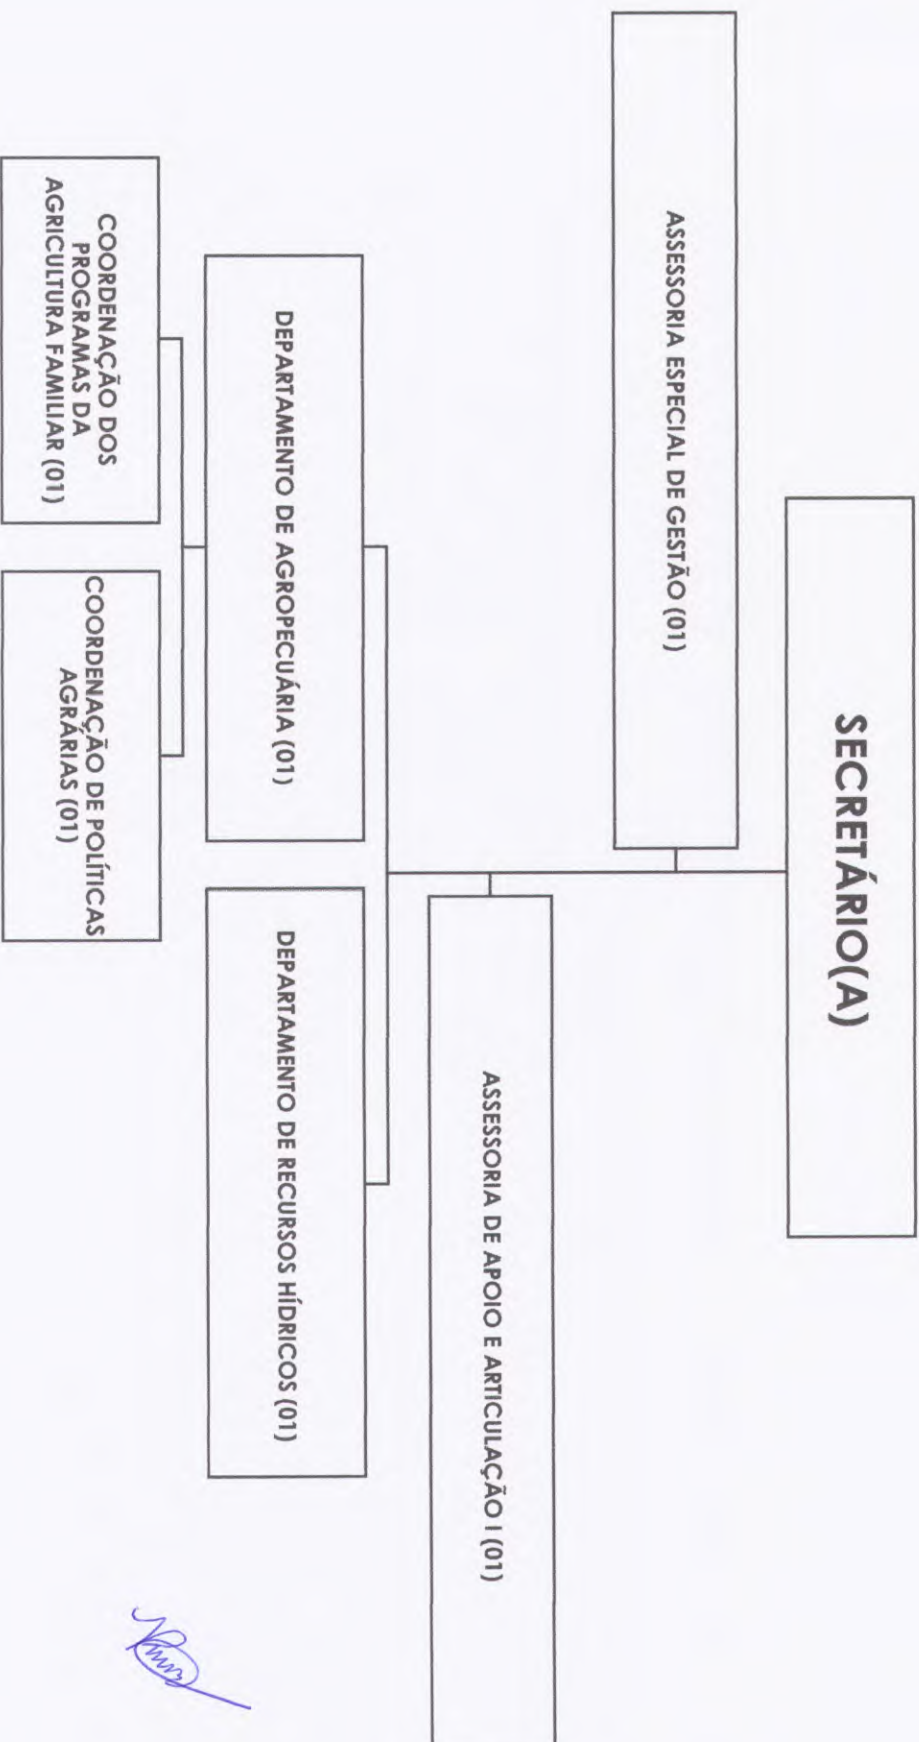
SECRETÁRIO(A)

ASSESSORIA ESPECIAL DE GESTÃO (01)

ASSESSORIA DE APOIO E ARTICULAÇÃO I (01)

DEPARTAMENTO DE AGROPECUÁRIA (01)

DEPARTAMENTO DE RECURSOS HÍDRICOS (01)

COORDENAÇÃO DOS PROGRAMAS DA AGRICULTURA FAMILIAR (01)

COORDENAÇÃO DE POLÍTICAS AGRÁRIAS (01)